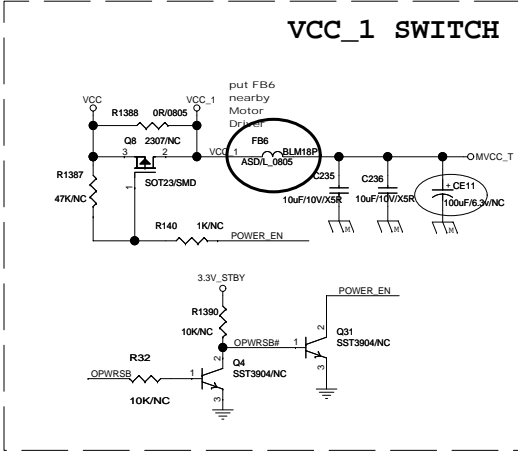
VCC_1 SWITCH

put FB6 nearby Motor Driver

VCC
R1388 0R/0805
VCC_1
Q8 2307/NC
3 2
1
VCC_1
SOT23/SMD
R1387
47K/NC
FB6
BLM18P
ASD/L_0805
C235
10uF/10V/X5R
C236
10uF/10V/X5R
+ CE11
100uF/6.3V/NC
MVCC_T
M
M
M
R140 1K/NC
POWER_EN

3.3V_STBY
R1390
10K/NC
OPWRSB#
POWER_EN
Q31
SST3904/NC
1
2
3
R32
OPWRSB
10K/NC
1
2
3
Q4
SST3904/NC